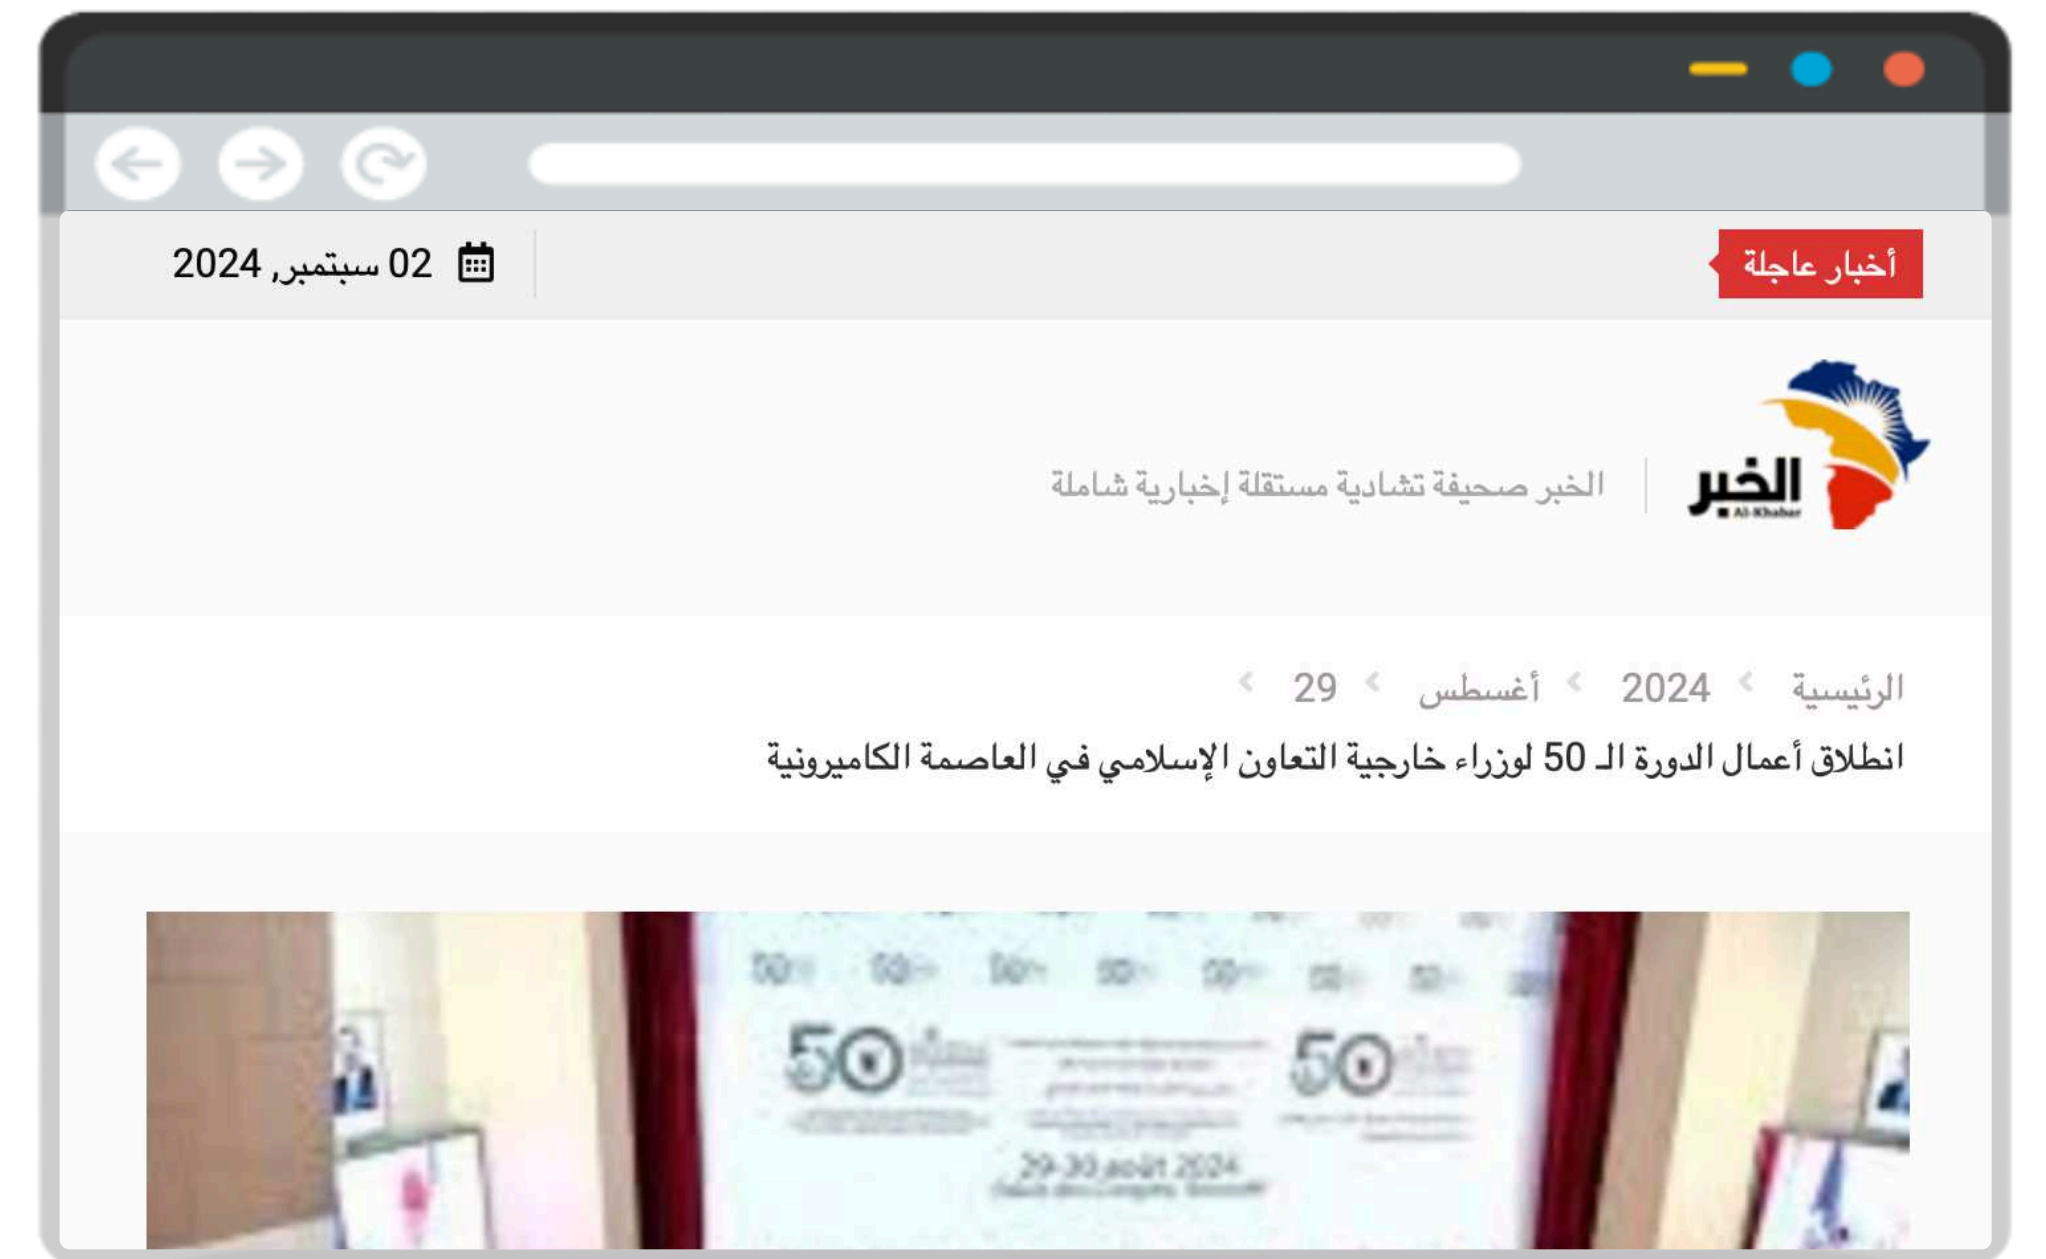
أخبار عاجلة

02 سبتمبر, 2024

الخبر
Al-Khabar

الخبر صحيفة تشادية مستقلة إخبارية شاملة

الرئيسية 2024 أغسطس 29

انطلاق أعمال الدورة الـ 50 لوزراء خارجية التعاون الإسلامي في العاصمة الكاميرونية

50 50

29-30 août 2024